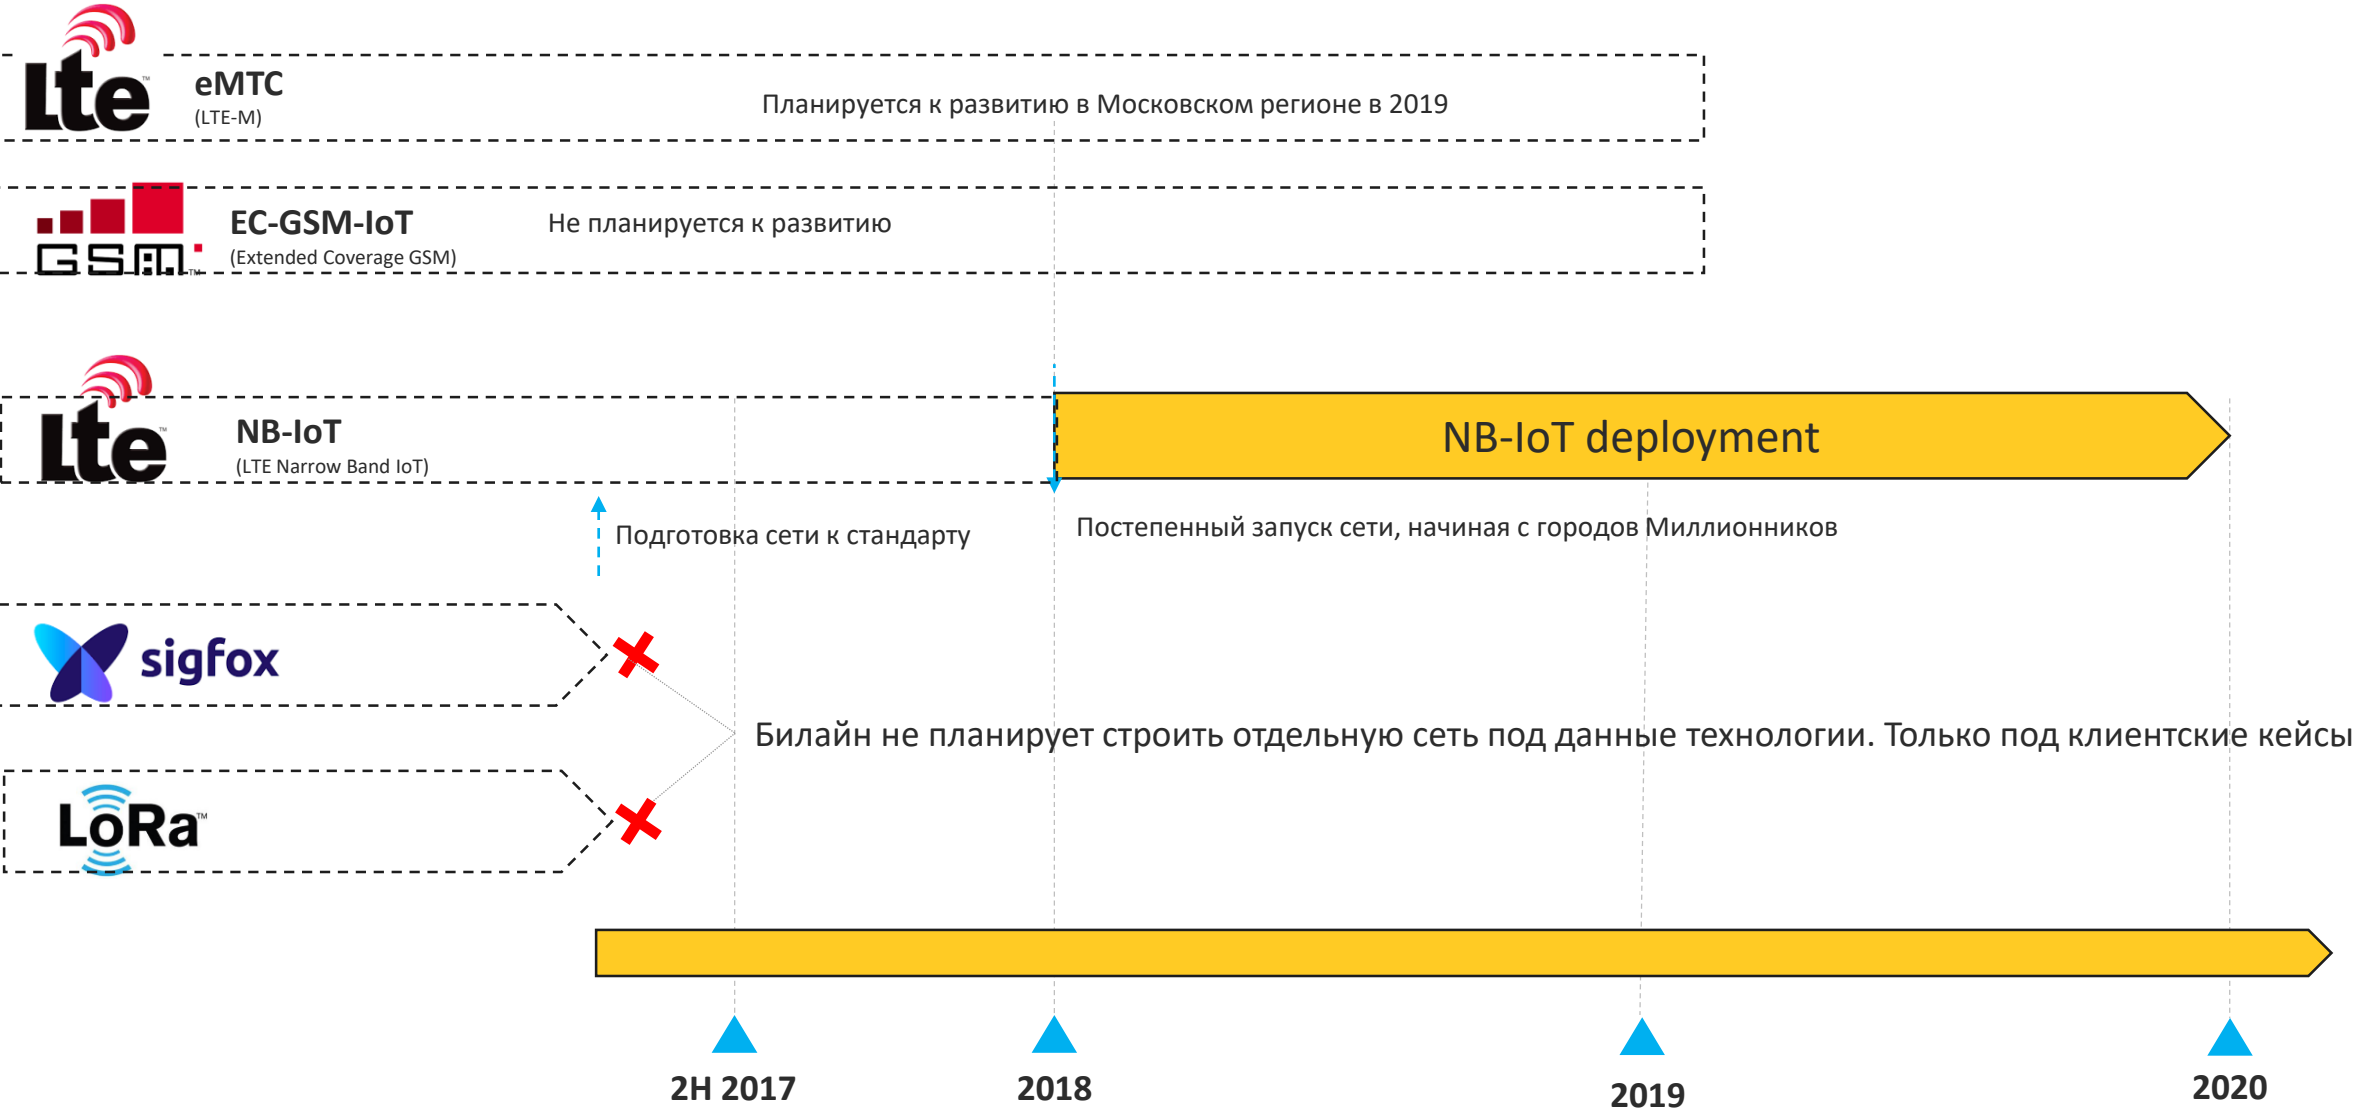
Lte

eMTC
(LTE-M)

Планируется к развитию в Московском регионе в 2019

GSM

EC-GSM-IoT
(Extended Coverage GSM)

Не планируется к развитию

Lte

NB-IoT
(LTE Narrow Band IoT)

NB-IoT deployment

Подготовка сети к стандарту

Постепенный запуск сети, начиная с городов Миллионников

sigfox

LoRa

Билайн не планирует строить отдельную сеть под данные технологии. Только под клиентские кейсы

2H 2017

2018

2019

2020